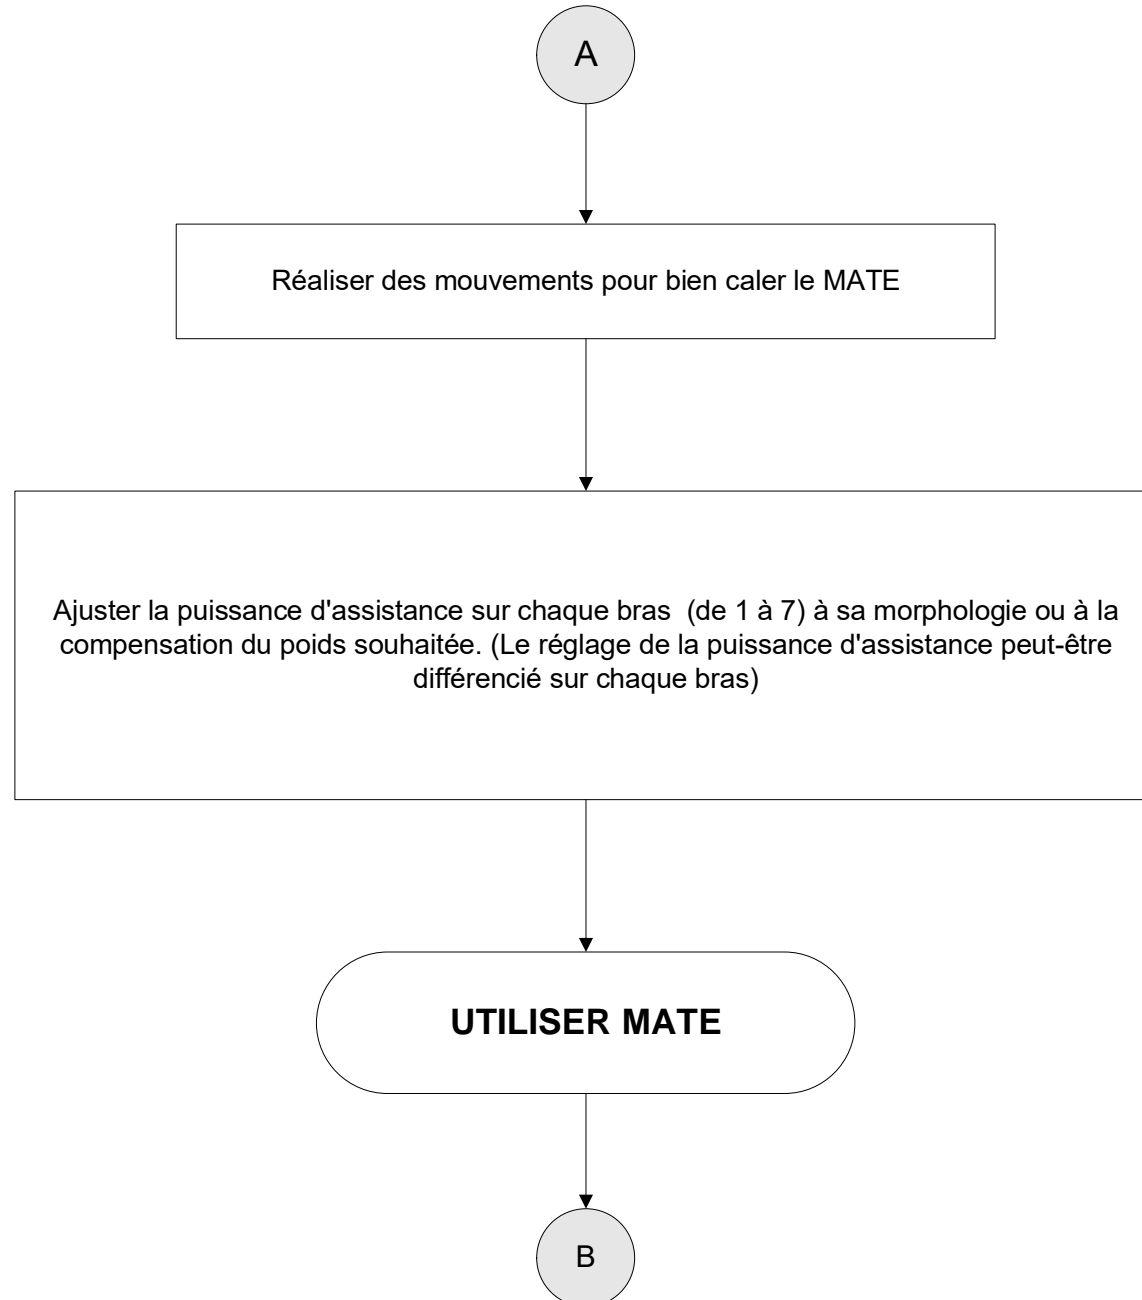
A

Réaliser des mouvements pour bien caler le MATE

Ajuster la puissance d'assistance sur chaque bras (de 1 à 7) à sa morphologie ou à la compensation du poids souhaitée. (Le réglage de la puissance d'assistance peut-être différencié sur chaque bras)

UTILISER MATE

B